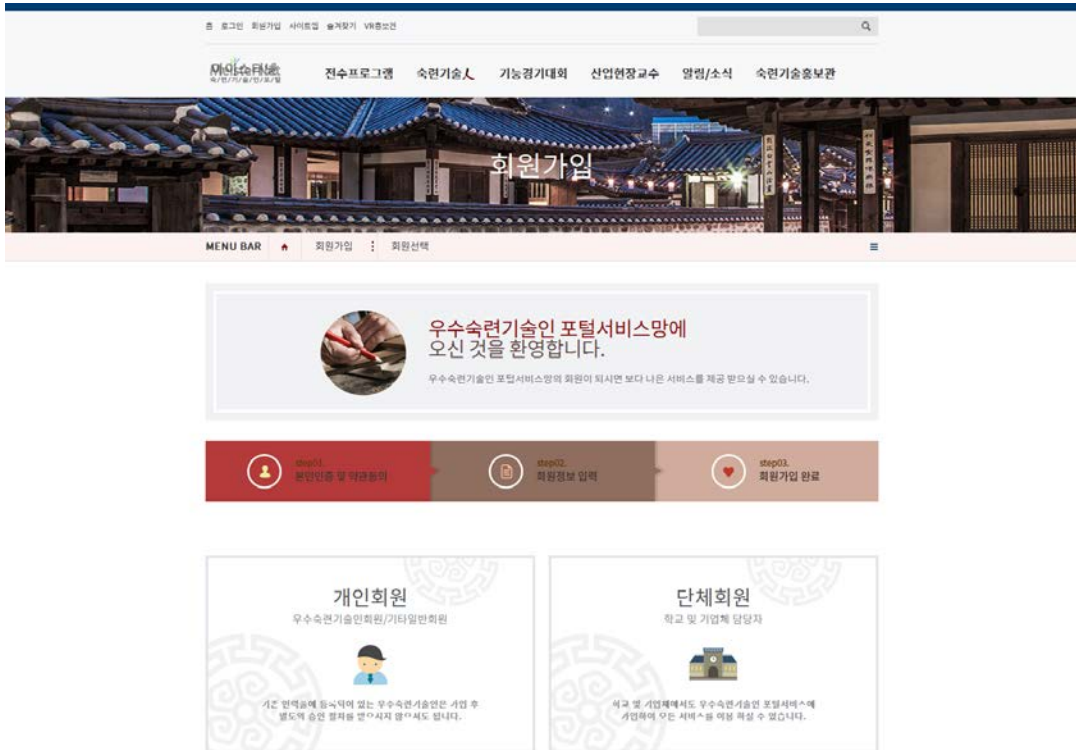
홈 로그인 회원가입 사이트맵 숨겨찾기 VR홍보관

마이스터넷 숙련기술인포털

전수프로그램 숙련기술人 기능경기대회 산업현장교수 알림/소식 숙련기술홍보관

회원가입

MENU BAR 회원가입 회원선택

우수숙련기술인 포털서비스망에 오신 것을 환영합니다.

우수숙련기술인 포털서비스망의 회원이 되시면 보다 나은 서비스를 제공 받으실 수 있습니다.

step01. 본인인증 및 약관동의

step02. 회원정보 입력

step03. 회원가입 완료

개인회원
우수숙련기술인회원/기타일반회원

기존 인력풀에 등록되어 있는 우수숙련기술인은 가입 후 별도의 승인 절차를 받으시지 않으셔도 됩니다.

단체회원
학교 및 기업체 담당자

학교 및 기업체에서도 우수숙련기술인 포털서비스에 가입하여 모든 서비스를 이용 하실 수 있습니다.